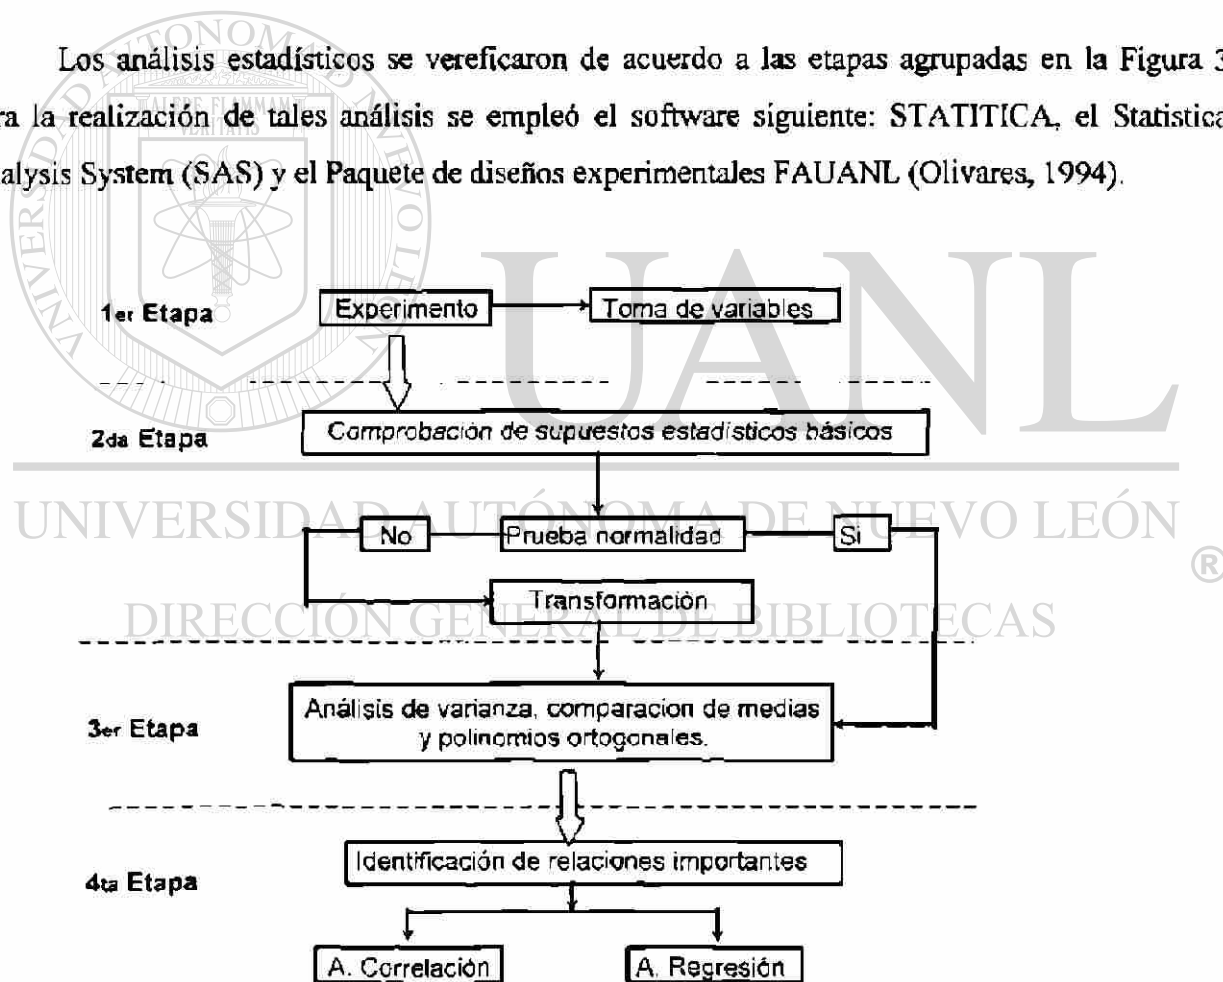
Los análisis estadísticos se vereficaron de acuerdo a las etapas agrupadas en la Figura 3 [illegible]ra la realización de tales análisis se empleó el software siguiente: STATITICA, el Statistica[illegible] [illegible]alysis System (SAS) y el Paquete de diseños experimentales FAUANL (Olivares, 1994).

UANL

UNIVERSIDAD AUTÓNOMA DE NUEVO LEÓN

®

DIRECCIÓN GENERAL DE BIBLIOTECAS

1er Etapa

Experimento

Toma de variables

2da Etapa

Comprobación de supuestos estadísticos básicos

No

Prueba normalidad

Si

Transformación

3er Etapa

Análisis de varianza, comparacion de medias y polinomios ortogonales.

4ta Etapa

Identificación de relaciones importantes

A. Correlación

A. Regresión